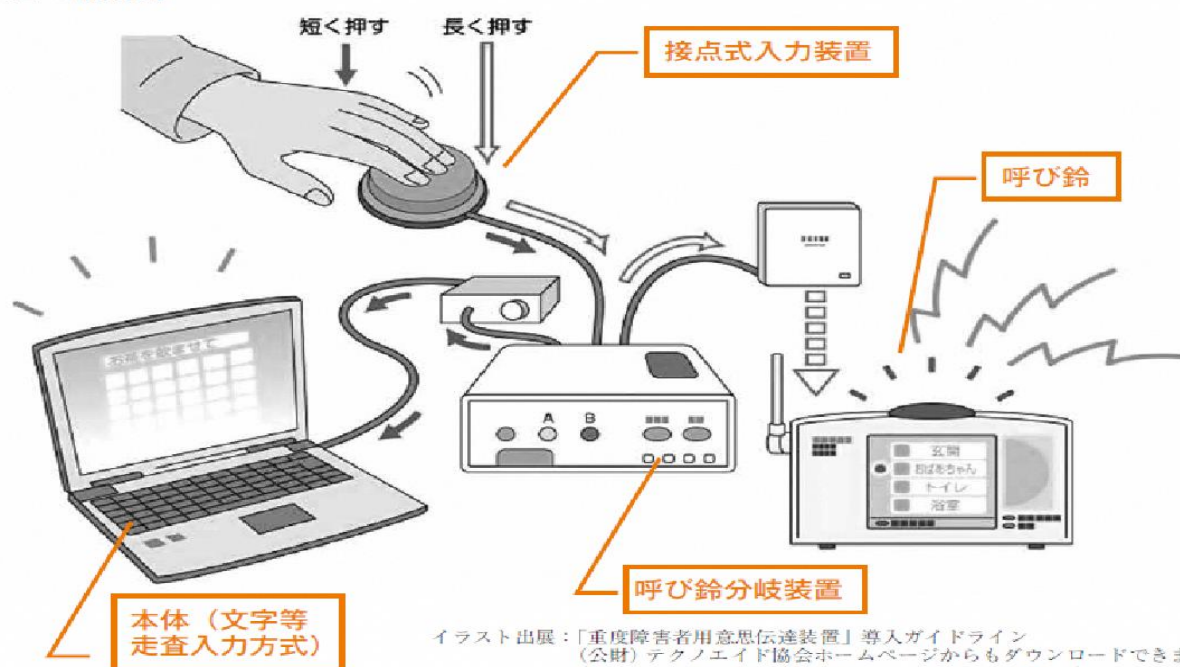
短く押す

長く押す

接点式入力装置

呼び鈴

A

B

玄関

おばあちゃん

トイレ

浴室

呼び鈴分岐装置

本体（文字等走査入力方式）

イラスト出展：「重度障害者用意思伝達装置」導入ガイドライン
（公財）テクノエイド協会ホームページからもダウンロードでき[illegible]